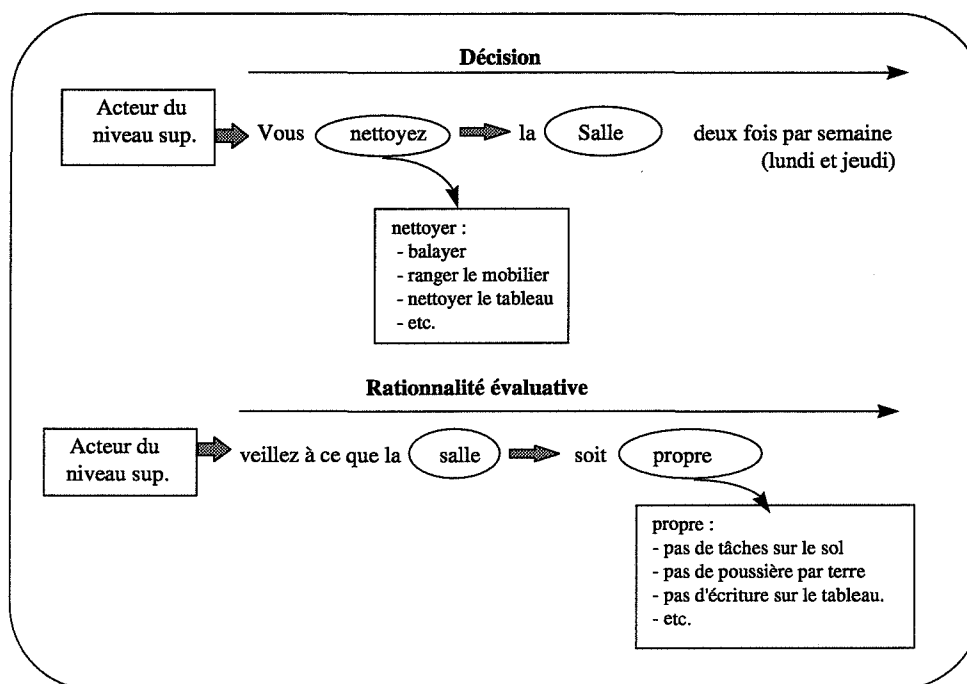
Décision

Acteur du niveau sup.

Vous nettoyez la Salle deux fois par semaine (lundi et jeudi)

nettoyer :
- balayer
- ranger le mobilier
- nettoyer le tableau
- etc.

Rationnalité évaluative

Acteur du niveau sup.

veillez à ce que la salle soit propre

propre :
- pas de tâches sur le sol
- pas de poussière par terre
- pas d'écriture sur le tableau.
- etc.